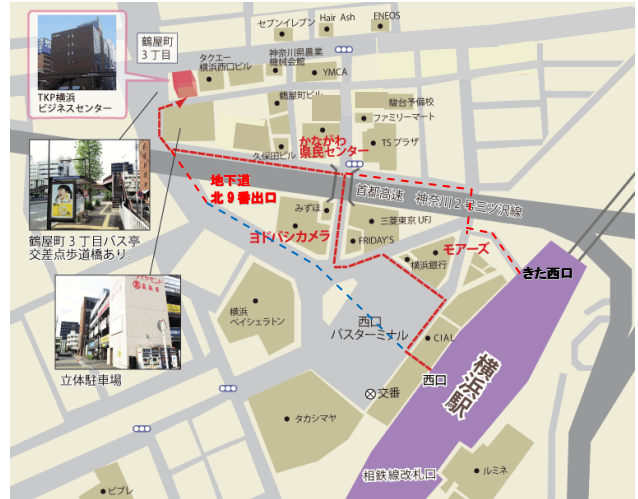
TKP横浜
ビジネスセンター

鶴屋町
3丁目

セブンイレブン
Hair Ash
ENEOS
タクエー
横浜西口ビル
神奈川県農業
機械会館
YMCA
鶴屋町ビル
龍台予備校
ファミリーマート
かながわ
県民センター
TSプラザ
久保田ビル
地下道
北9番出口
首都高速 神奈川2号三ツ沢線
みずほ
三菱東京UFJ
ヨドバシカメラ
FRIDAY'S
モアーズ
横浜銀行
きた西口
鶴屋町3丁目バス亭
交差点歩道橋あり。
横浜
ベイシェラトン
西口
バスターミナル
CIAL
横浜駅
立体駐車場
西口
交番
タカシマヤ
相鉄線改札口
ルミネ
ビブレ